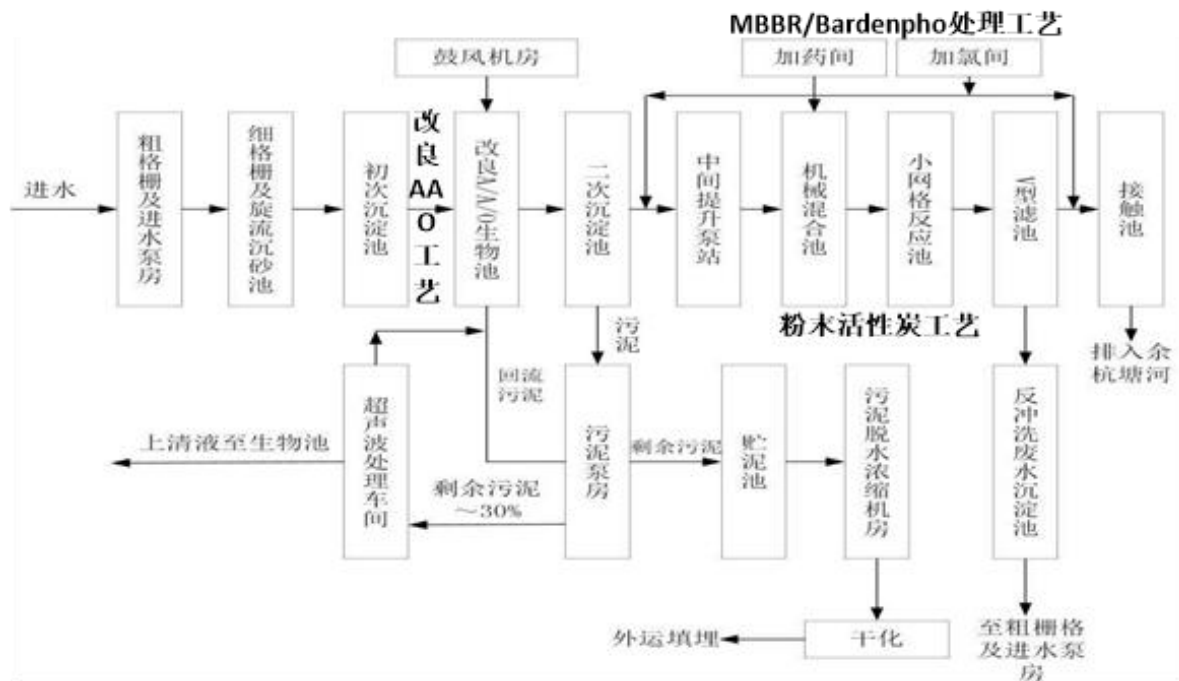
MBBR/Bardenpho处理工艺

鼓风机房

加药间

加氯间

进水

粗格栅及进水泵房

细格栅及旋流沉砂池

初次沉淀池

改良AAO工艺

改良A/A/O生物池

二次沉淀池

中间提升泵站

机械混合池

小网格反应池

V型滤池

接触池

粉末活性炭工艺

排入余杭塘河

污泥

回流污泥

超声波处理车间

上清液至生物池

污泥泵房

剩余污泥

剩余污泥 ~30%

贮泥池

污泥脱水浓缩机房

反冲洗废水沉淀池

干化

外运填埋

至粗栅格及进水泵房